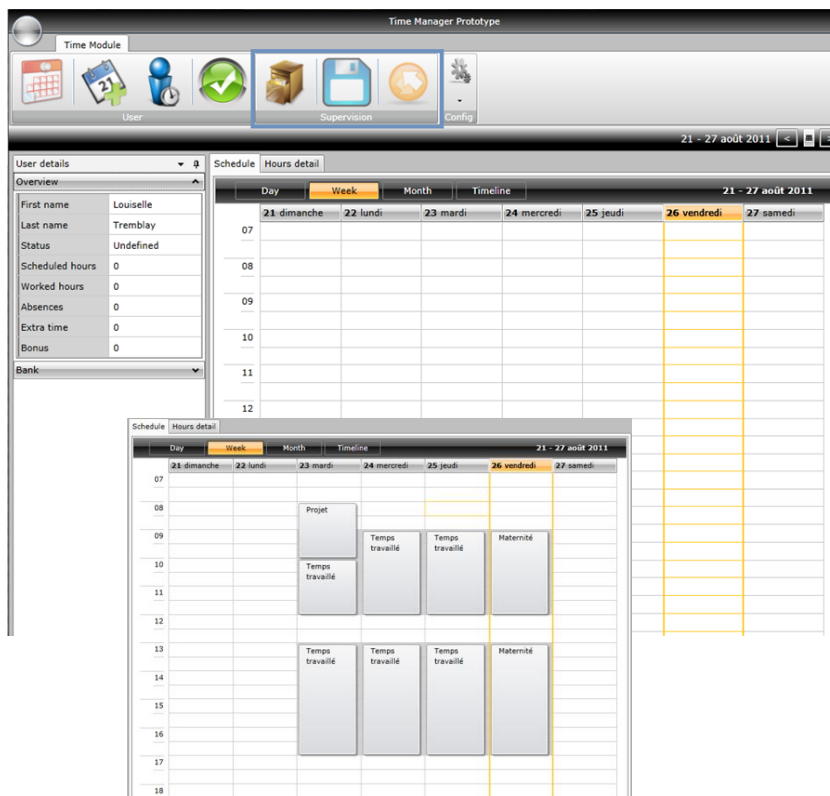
Time Manager Prototype

Time Module

User

Supervision

Config

21 - 27 août 2011

User details

Overview

| First name | Louiselle |
|---|---|
| Last name | Tremblay |
| Status | Undefined |
| Scheduled hours | 0 |
| Worked hours | 0 |
| Absences | 0 |
| Extra time | 0 |
| Bonus | 0 |

Bank

Schedule | Hours detail

Day | Week | Month | Timeline

21 - 27 août 2011

21 dimanche | 22 lundi | 23 mardi | 24 mercredi | 25 jeudi | 26 vendredi | 27 samedi

07
08
09
10
11
12

Schedule | Hours detail

Day | Week | Month | Timeline

21 - 27 août 2011

21 dimanche | 22 lundi | 23 mardi | 24 mercredi | 25 jeudi | 26 vendredi | 27 samedi

07
08
09
10
11
12
13
14
15
16
17
18

Projet

Temps travaillé

Temps travaillé

Temps travaillé

Maternité

Temps travaillé

Temps travaillé

Temps travaillé

Maternité